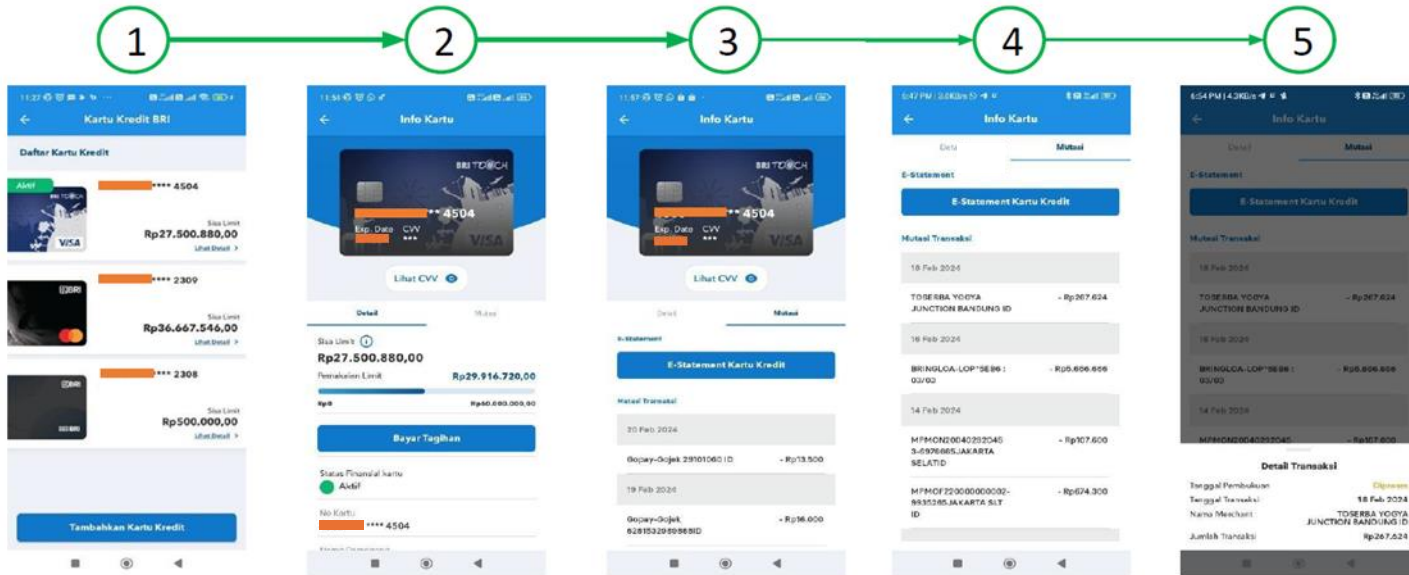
1

2

3

4

5

11:27

Kartu Kredit BRI

Daftar Kartu Kredit

Aktif

**** 4504

Sisa Limit

Rp27.500.880,00

Lihat Detail >

**** 2309

Sisa Limit

Rp36.667.546,00

Lihat Detail >

**** 2308

Sisa Limit

Rp500.000,00

Lihat Detail >

Tambahkan Kartu Kredit

11:50

Info Kartu

BRI TOUCH

** 4504

Exp. Date CVV

***

VISA

Lihat CVV

Detail

Mutasi

Sisa Limit

Rp27.500.880,00

Pemakaian Limit

Rp29.916.720,00

Rp0

Rp60.000.000,00

Bayar Tagihan

Status Finansial kartu

Aktif

No Kartu

**** 4504

11:57

Info Kartu

BRI TOUCH

** 4504

Exp. Date CVV

***

VISA

Lihat CVV

Detail

Mutasi

E-Statement

E-Statement Kartu Kredit

Mutasi Transaksi

20 Feb 2024

Gopay-Gojek 29101060 ID

- Rp13.500

19 Feb 2024

Gopay-Gojek 6281532959868ID

- Rp16.000

6:47 PM | 3.0KB/s

Info Kartu

Detail

Mutasi

E-Statement

E-Statement Kartu Kredit

Mutasi Transaksi

18 Feb 2024

TOSERBA YOGYA JUNCTION BANDUNG ID

- Rp267.624

16 Feb 2024

BRINGLOA-LOP*SEB6 : 03/03

- Rp5.606.666

14 Feb 2024

MFMON20040292045 3-6976665JAKARTA SELATID

- Rp107.600

MFMOF220000000002-6935265JAKARTA SLT ID

- Rp674.300

6:54 PM | 4.3KB/s

Info Kartu

Detail

Mutasi

E-Statement

E-Statement Kartu Kredit

Mutasi Transaksi

18 Feb 2024

TOSERBA YOGYA JUNCTION BANDUNG ID

- Rp267.624

16 Feb 2024

BRINGLOA-LOP*SEB6 : 03/03

- Rp5.606.666

14 Feb 2024

Detail Transaksi

Tanggal Pembukuan

Diproses

Tanggal Transaksi

18 Feb 2024

Nama Merchant

TOSERBA YOGYA JUNCTION BANDUNG ID

Jumlah Transaksi

Rp267.624